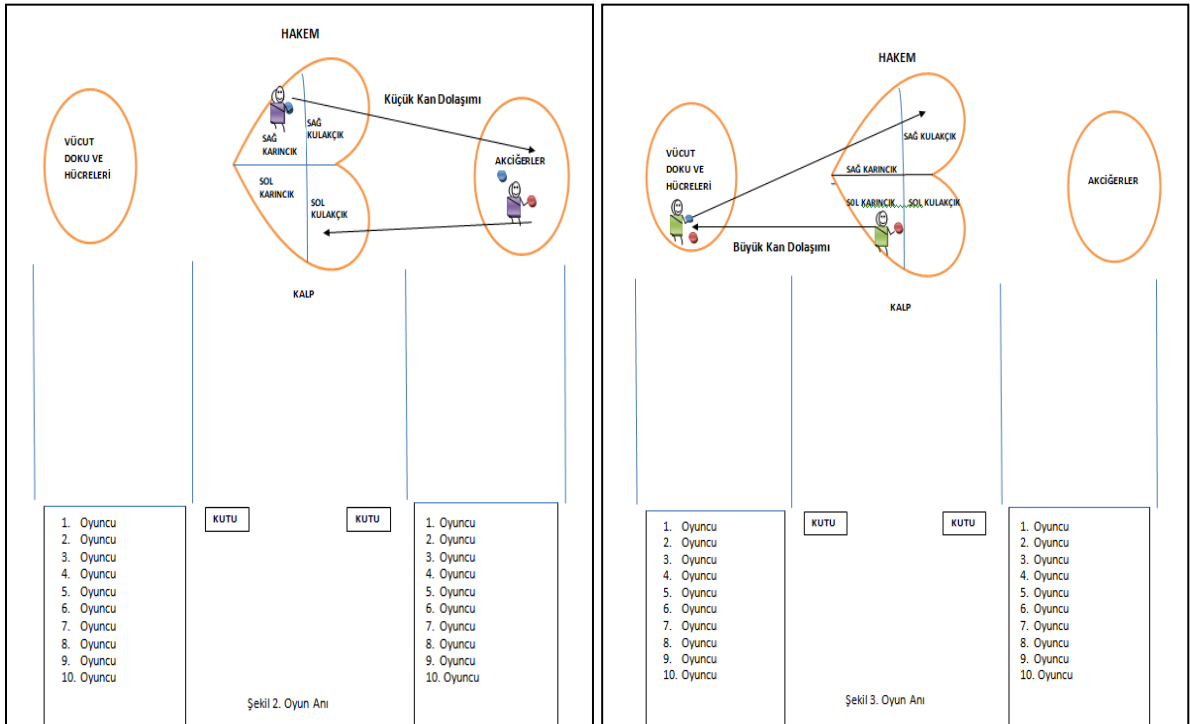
HAKEM

Küçük Kan Dolaşımı

VÜCUT DOKU VE HÜCRELERİ

SAĞ KARINCIK

SAĞ KULAKÇIK

SOL KARINCIK

SOL KULAKÇIK

AKCİĞERLER

KALP

1. Oyuncu
2. Oyuncu
3. Oyuncu
4. Oyuncu
5. Oyuncu
6. Oyuncu
7. Oyuncu
8. Oyuncu
9. Oyuncu
10. Oyuncu

KUTU

KUTU

1. Oyuncu
2. Oyuncu
3. Oyuncu
4. Oyuncu
5. Oyuncu
6. Oyuncu
7. Oyuncu
8. Oyuncu
9. Oyuncu
10. Oyuncu

Şekil 2. Oyun Anı

HAKEM

VÜCUT DOKU VE HÜCRELERİ

SAĞ KULAKÇIK

SAĞ KARINCIK

SOL KARINCIK

SOL KULAKÇIK

AKCİĞERLER

Büyük Kan Dolaşımı

KALP

1. Oyuncu
2. Oyuncu
3. Oyuncu
4. Oyuncu
5. Oyuncu
6. Oyuncu
7. Oyuncu
8. Oyuncu
9. Oyuncu
10. Oyuncu

KUTU

KUTU

1. Oyuncu
2. Oyuncu
3. Oyuncu
4. Oyuncu
5. Oyuncu
6. Oyuncu
7. Oyuncu
8. Oyuncu
9. Oyuncu
10. Oyuncu

Şekil 3. Oyun Anı